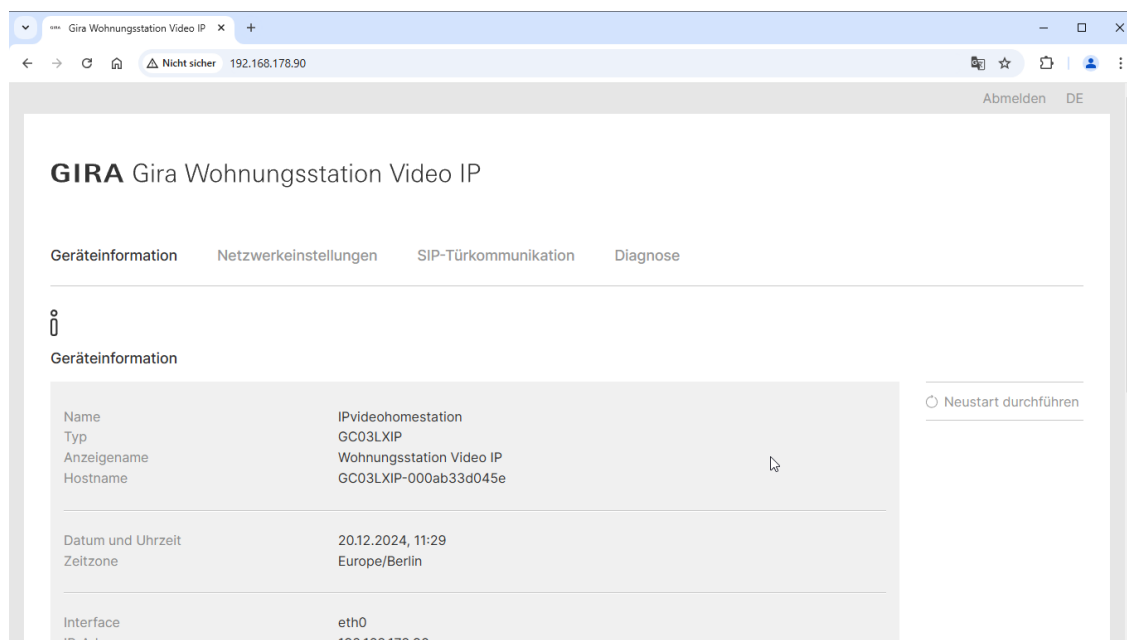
GIRA Gira Wohnungsstation Video IP ×
+

Nicht sicher 192.168.178.90

Abmelden DE

GIRA Gira Wohnungsstation Video IP

Geräteinformation Netzwerkeinstellungen SIP-Türkommunikation Diagnose

Geräteinformation

| | |
|---|---|
| Name | IPvideohomestation |
| Typ | GC03LXIP |
| Anzeigename | Wohnungsstation Video IP |
| Hostname | GC03LXIP-000ab33d045e |

| | |
|---|---|
| Datum und Uhrzeit | 20.12.2024, 11:29 |
| Zeitzone | Europe/Berlin |

| | |
|---|---|
| Interface | eth0 |
| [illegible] | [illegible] |

Neustart durchführen